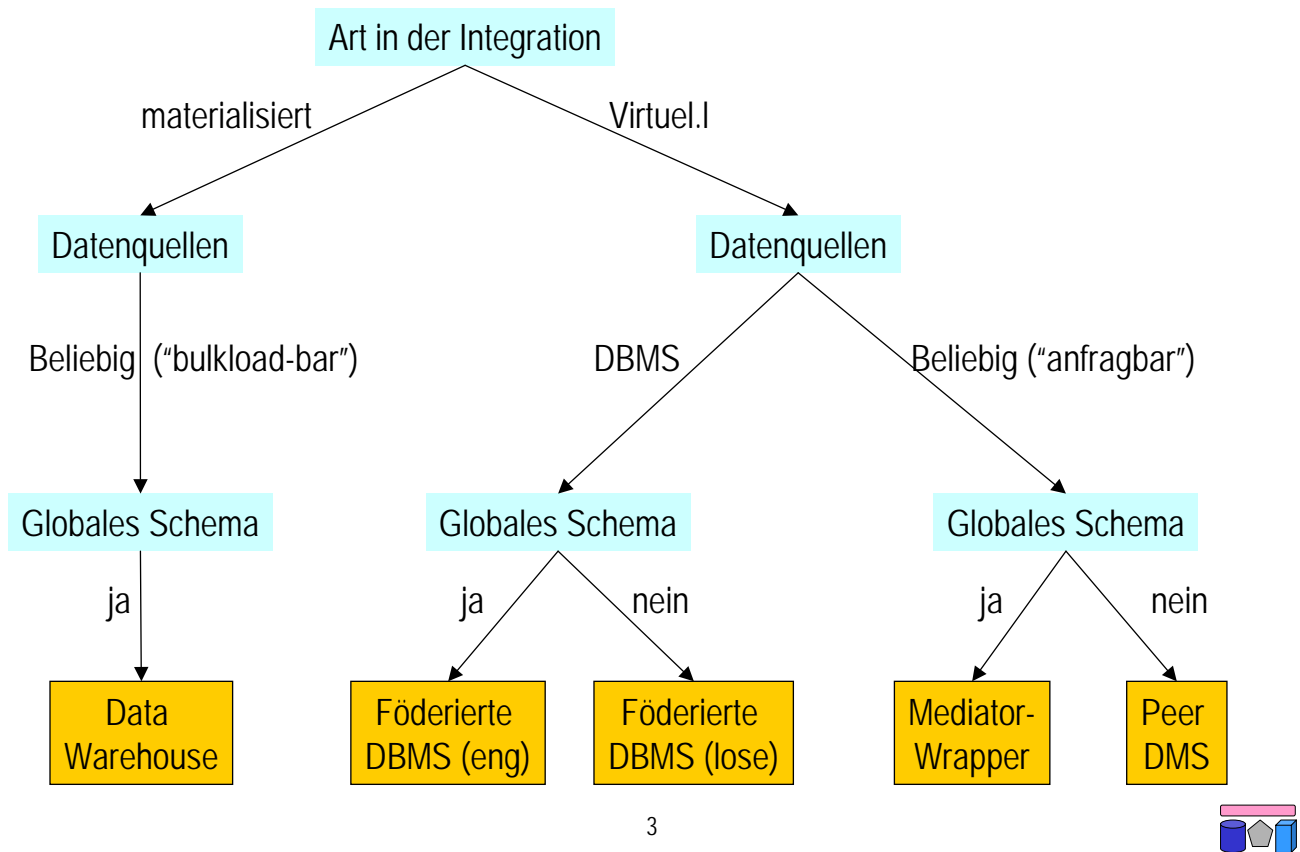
Art in der Integration

materialisiert

Virtuel.l

Datenquellen

Datenquellen

Beliebig (“bulkload-bar”)

DBMS

Beliebig (“anfragbar”)

Globales Schema

Globales Schema

Globales Schema

ja

ja

nein

ja

nein

Data Warehouse

Föderierte DBMS (eng)

Föderierte DBMS (lose)

Mediator-Wrapper

Peer DMS

3